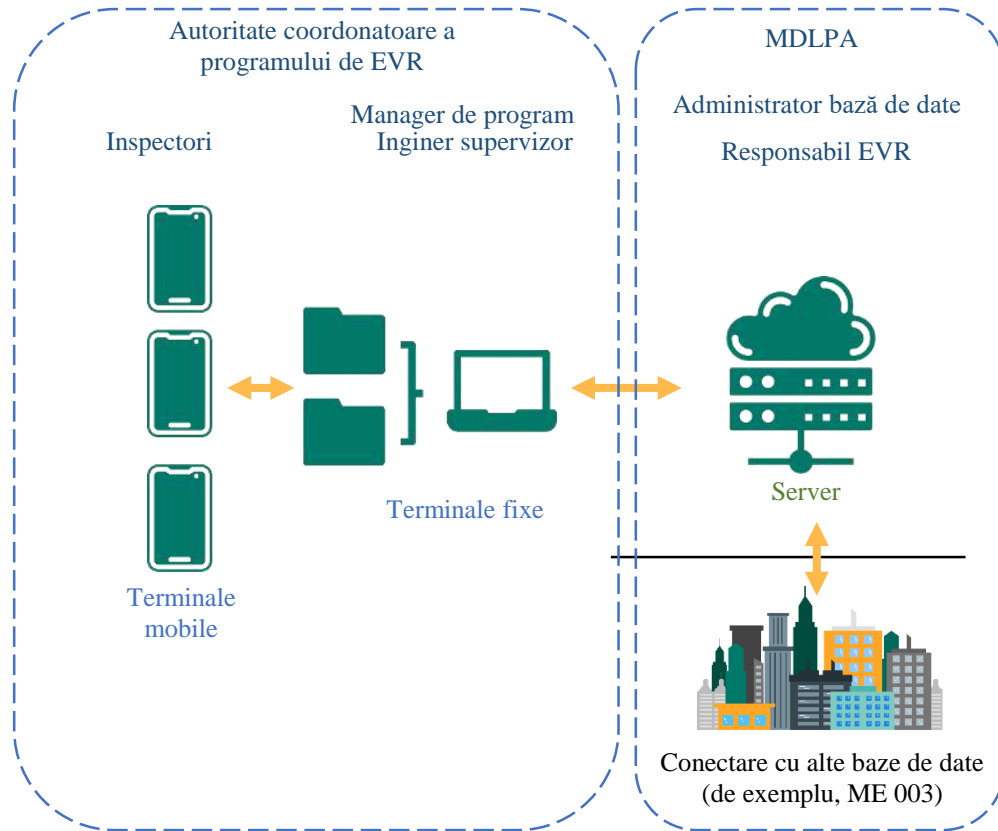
Autoritate coordonatoare a programului de EVR

Inspectori

Manager de program
Inginer supervizor

Terminale mobile

Terminale fixe

MDLPA

Administrator bază de date

Responsabil EVR

Server

Conectare cu alte baze de date (de exemplu, ME 003)